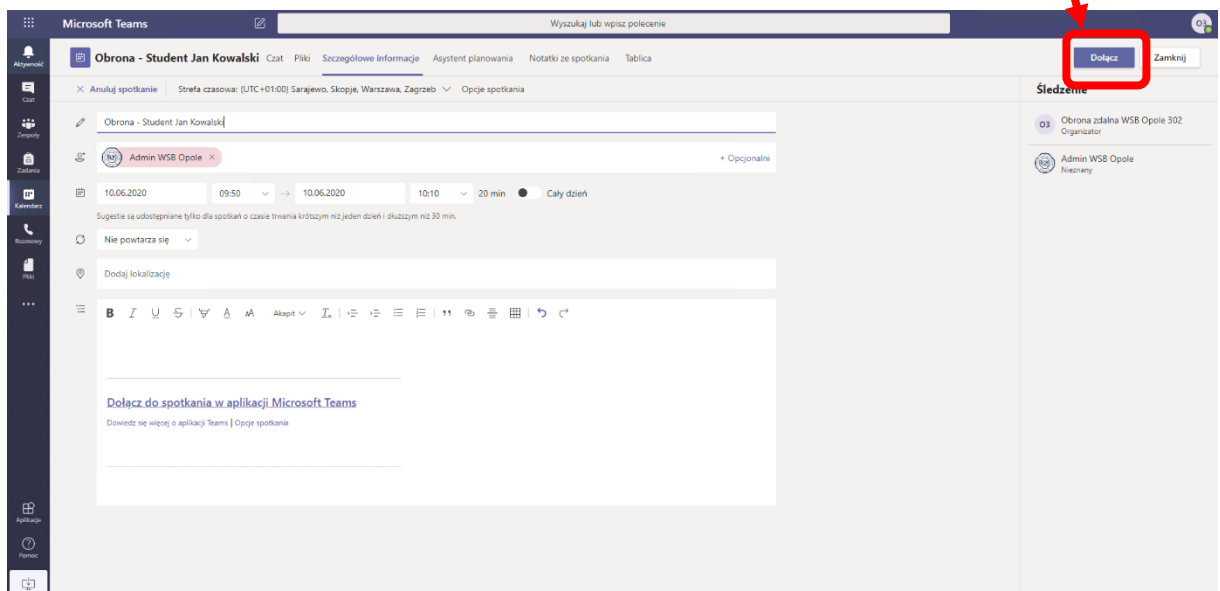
Microsoft Teams

Wyszukaj lub wpisz polecenie

O3

Aktywność
Czat
Zespoły
Zadania
Kalendarz
Rozmowy
Pliki
...
Aplikacje
Pomoc

Obrona - Student Jan Kowalski  Czat  Pliki  Szczegółowe informacje  Asystent planowania  Notatki ze spotkania  Tablica

Dołącz  Zamknij

× Anuluj spotkanie  Strefa czasowa: (UTC+01:00) Sarajewo, Skopje, Warszawa, Zagrzeb  Opcje spotkania

Obrona - Student Jan Kowalski

Admin WSB Opole ×

+ Opcjonalni

10.06.2020  09:50  →  10.06.2020  10:10  20 min  Cały dzień

Sugestie są udostępniane tylko dla spotkań o czasie trwania krótszym niż jeden dzień i dłuższym niż 30 min.

Nie powtarza się

Dodaj lokalizację

B  I  U  S  A  Akapit

Dołącz do spotkania w aplikacji Microsoft Teams

Dowiedz się więcej o aplikacji Teams | Opcje spotkania

Śledzenie

O3  Obrona zdalna WSB Opole 302
Organizator

Admin WSB Opole
Nieznany